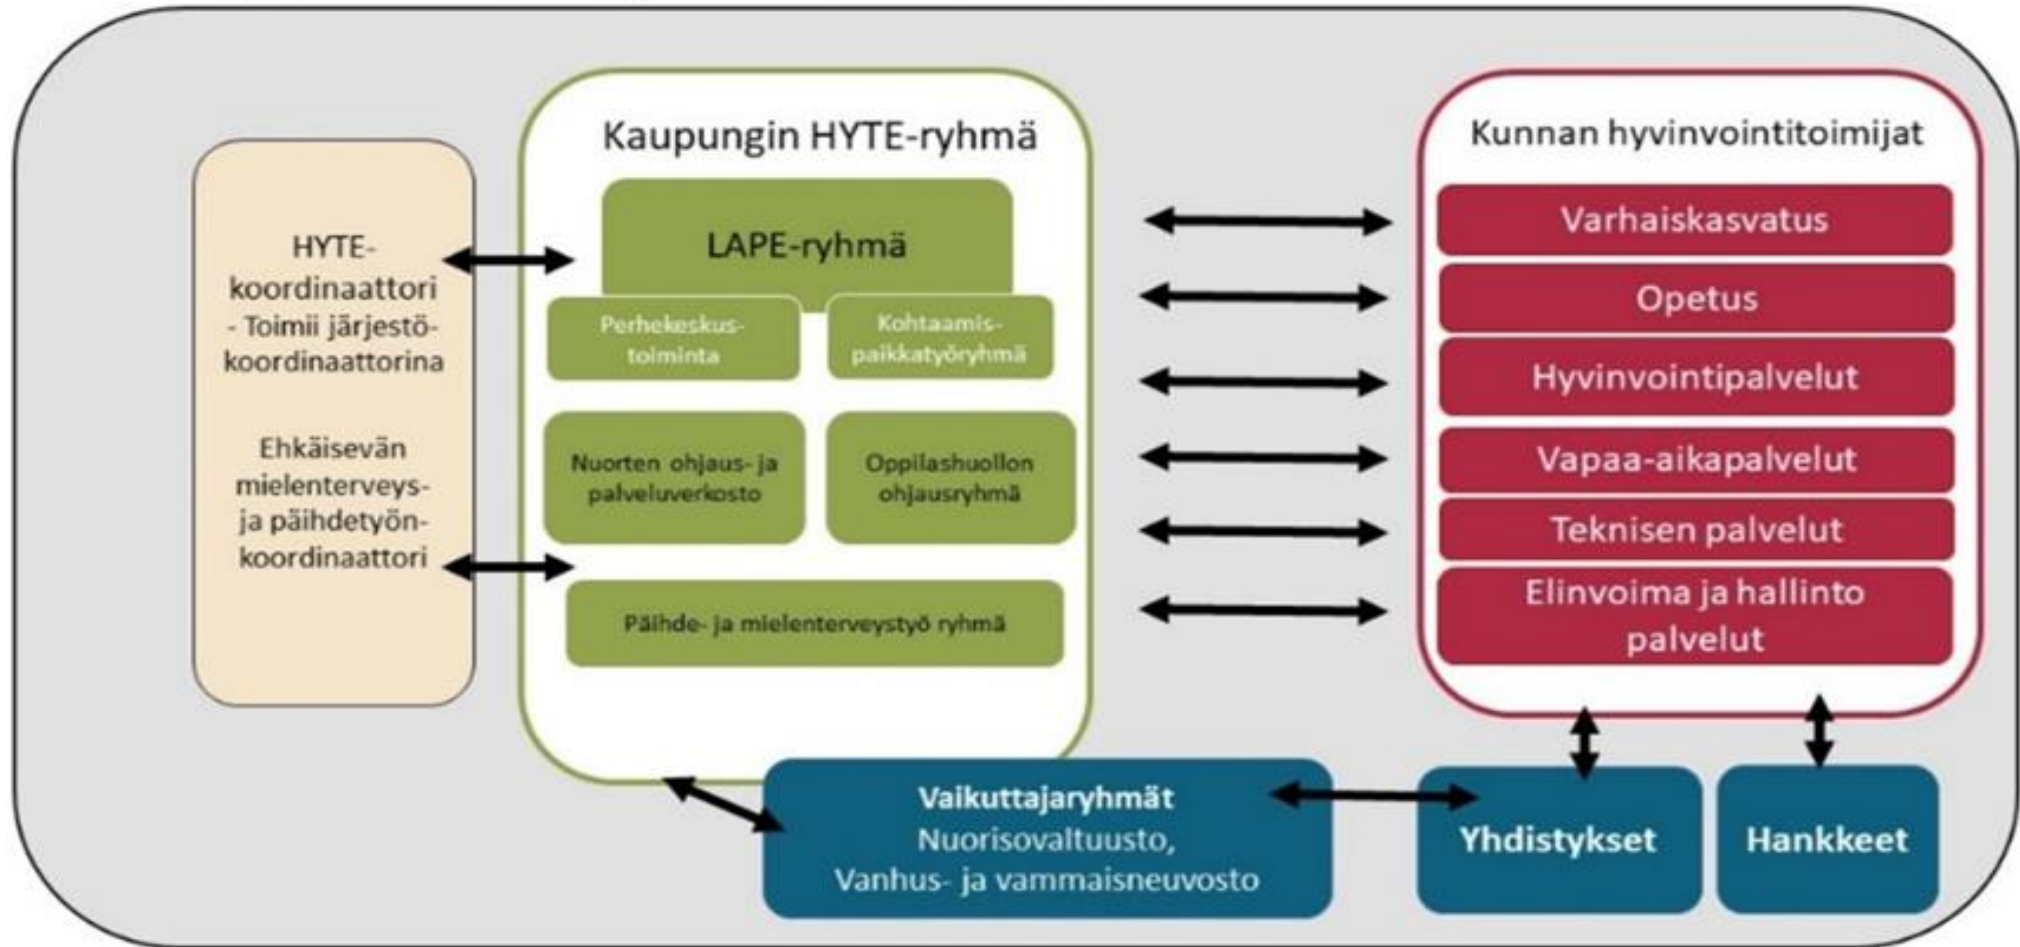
HYTE-koordinaattori
- Toimii järjestökoordinaattorina

Ehkäisevän mielenterveys- ja päihdetyön-koordinaattori

Kaupungin HYTE-ryhmä

LAPE-ryhmä

Perhekeskustoiminta

Kohtaamispaikkatyöryhmä

Nuorten ohjaus- ja palveluverkosto

Oppilashuollon ohjausryhmä

Päihde- ja mielenterveystyö ryhmä

Kunnan hyvinvointitoimijat

Varhaiskasvatus

Opetus

Hyvinvointipalvelut

Vapaa-aikapalvelut

Teknisen palvelut

Elinvoima ja hallinto palvelut

Vaikuttajaryhmät
Nuorisovaltuusto,
Vanhus- ja vammaisneuvosto

Yhdistykset

Hankkeet